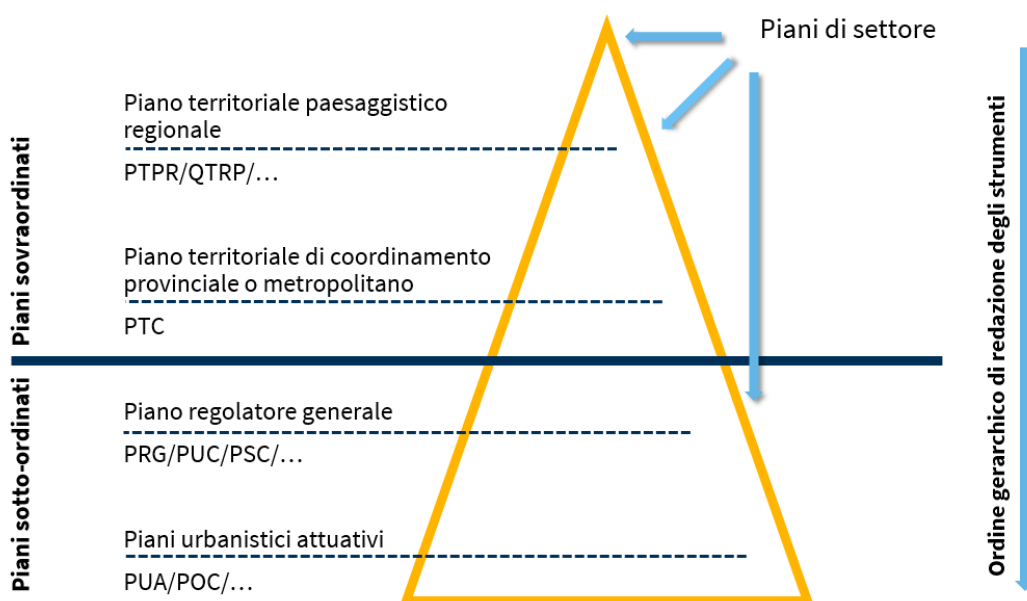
Piani di settore

Piani sovraordinati

Piano territoriale paesaggistico regionale

PTPR/QTRP/…

Piano territoriale di coordinamento provinciale o metropolitano

PTC

Piani sotto-ordinati

Piano regolatore generale

PRG/PUC/PSC/…

Piani urbanistici attuativi

PUA/POC/…

Ordine gerarchico di redazione degli strumenti